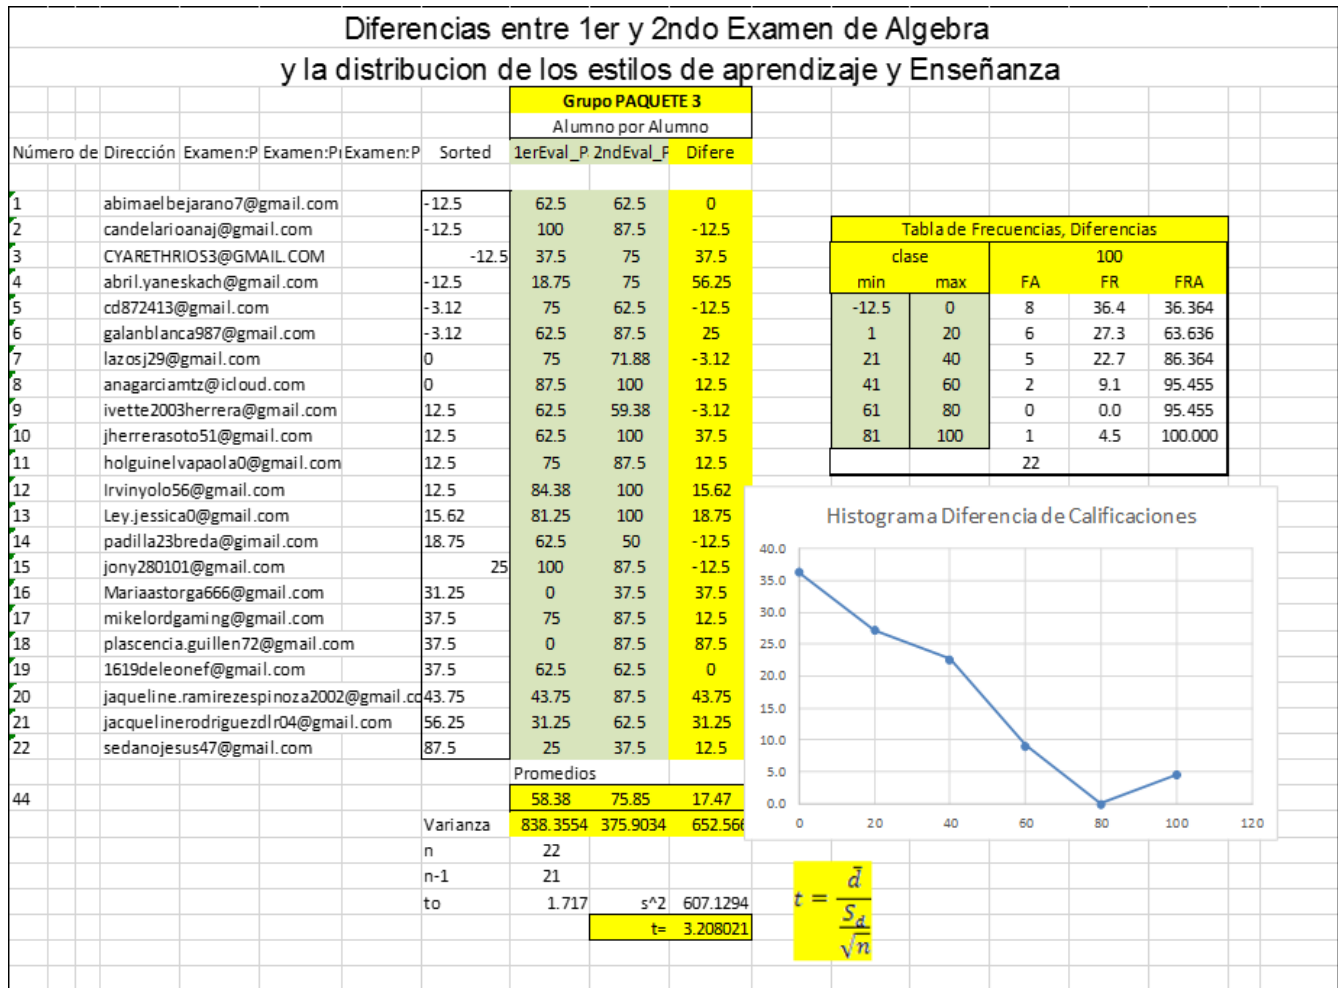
Diferencias entre 1er y 2ndo Examen de Algebra
y la distribucion de los estilos de aprendizaje y Enseñanza

Grupo PAQUETE 3
Alumno por Alumno

| Número de | Dirección | Examen:P | Examen:P | Examen:P | Sorted | 1erEval_P | 2ndEval_P | Difere |
|---|---|---|---|---|---|---|---|---|
| 1 | abimaelbejarano7@gmail.com | | | | -12.5 | 62.5 | 62.5 | 0 |
| 2 | candelarioanaj@gmail.com | | | | -12.5 | 100 | 87.5 | -12.5 |
| 3 | CYARETHRIOS3@GMAIL.COM | | | | -12.5 | 37.5 | 75 | 37.5 |
| 4 | abril.yaneskach@gmail.com | | | | -12.5 | 18.75 | 75 | 56.25 |
| 5 | cd872413@gmail.com | | | | -3.12 | 75 | 62.5 | -12.5 |
| 6 | galanblanca987@gmail.com | | | | -3.12 | 62.5 | 87.5 | 25 |
| 7 | lazosj29@gmail.com | | | | 0 | 75 | 71.88 | -3.12 |
| 8 | anagarciamtz@icloud.com | | | | 0 | 87.5 | 100 | 12.5 |
| 9 | ivette2003herrera@gmail.com | | | | 12.5 | 62.5 | 59.38 | -3.12 |
| 10 | jherrerasoto51@gmail.com | | | | 12.5 | 62.5 | 100 | 37.5 |
| 11 | holguinelvapaola0@gmail.com | | | | 12.5 | 75 | 87.5 | 12.5 |
| 12 | Irvinyolo56@gmail.com | | | | 12.5 | 84.38 | 100 | 15.62 |
| 13 | Ley.jessica0@gmail.com | | | | 15.62 | 81.25 | 100 | 18.75 |
| 14 | padilla23breda@gimail.com | | | | 18.75 | 62.5 | 50 | -12.5 |
| 15 | jony280101@gmail.com | | | | 25 | 100 | 87.5 | -12.5 |
| 16 | Mariaastorga666@gmail.com | | | | 31.25 | 0 | 37.5 | 37.5 |
| 17 | mikelordgaming@gmail.com | | | | 37.5 | 75 | 87.5 | 12.5 |
| 18 | plascencia.guillen72@gmail.com | | | | 37.5 | 0 | 87.5 | 87.5 |
| 19 | 1619deleonef@gmail.com | | | | 37.5 | 62.5 | 62.5 | 0 |
| 20 | jaqueline.ramirezespinoza2002@gmail.co | | | | 43.75 | 43.75 | 87.5 | 43.75 |
| 21 | jacquelinerodriguezdlr04@gmail.com | | | | 56.25 | 31.25 | 62.5 | 31.25 |
| 22 | sedanojesus47@gmail.com | | | | 87.5 | 25 | 37.5 | 12.5 |

Promedios
44 | 58.38 | 75.85 | 17.47
Varianza | 838.3554 | 375.9034 | 652.566
n | 22
n-1 | 21
to | 1.717 | s^2 | 607.1294
t= | 3.208021

Tabla de Frecuencias, Diferencias

| clase | | 100 | | |
|---|---|---|---|---|
| min | max | FA | FR | FRA |
| -12.5 | 0 | 8 | 36.4 | 36.364 |
| 1 | 20 | 6 | 27.3 | 63.636 |
| 21 | 40 | 5 | 22.7 | 86.364 |
| 41 | 60 | 2 | 9.1 | 95.455 |
| 61 | 80 | 0 | 0.0 | 95.455 |
| 81 | 100 | 1 | 4.5 | 100.000 |
| | | 22 | | |

Histograma Diferencia de Calificaciones
40.0 35.0 30.0 25.0 20.0 15.0 10.0 5.0 0.0
0 20 40 60 80 100 120

$t = \frac{\bar{d}}{\frac{S_d}{\sqrt{n}}}$